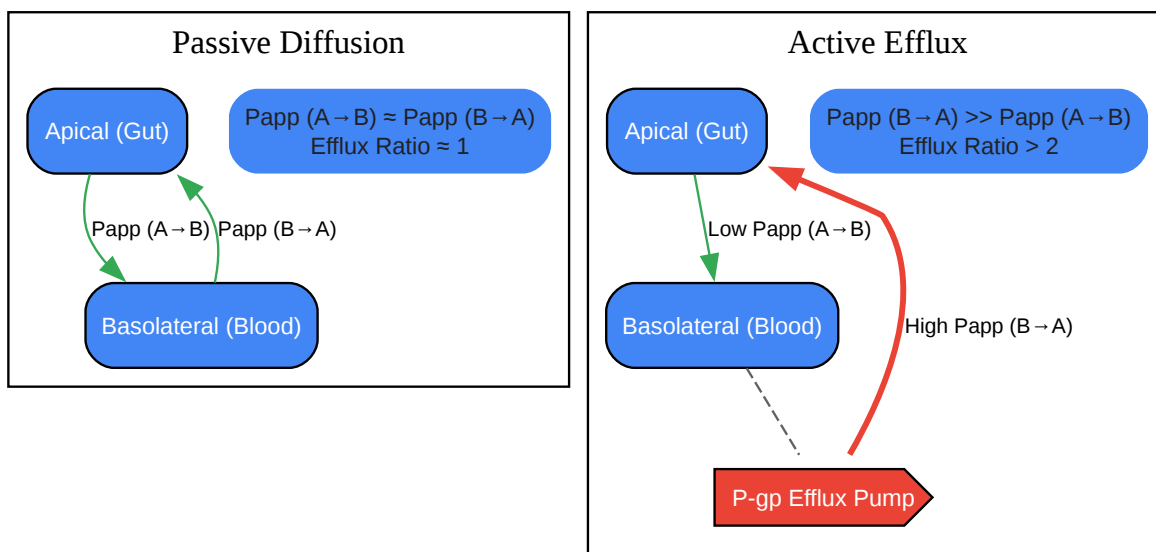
Passive Diffusion

Apical (Gut)

Papp (A→B) ≈ Papp (B→A)
Efflux Ratio ≈ 1

Papp (A→B)

Papp (B→A)

Basolateral (Blood)

Active Efflux

Apical (Gut)

Papp (B→A) >> Papp (A→B)
Efflux Ratio > 2

Low Papp (A→B)

Basolateral (Blood)

High Papp (B→A)

P-gp Efflux Pump